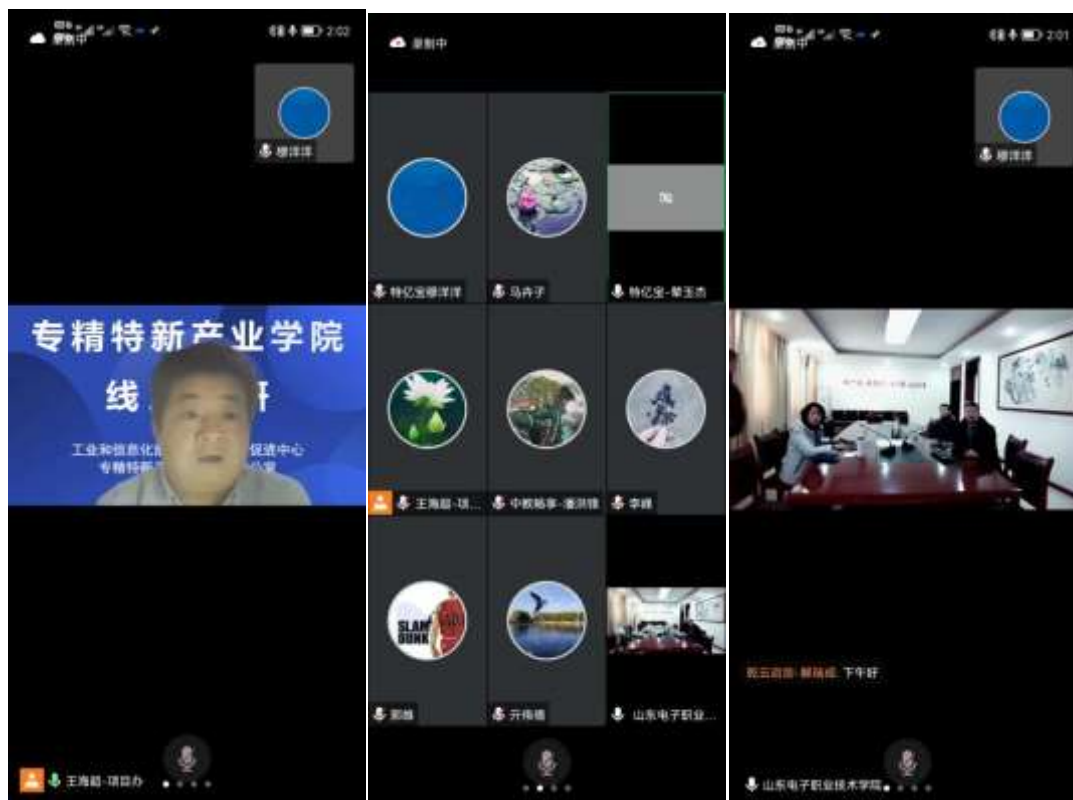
录制中 2:02

穆洋洋

专精特新产业学院

线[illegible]研

工业和信息化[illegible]促进中心

专精特新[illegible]公室

王海韵-项目办

录制中

特亿室穆洋洋

马卉子

特亿室-黎玉杰

王海韵-项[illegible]

中教畅享-潘洪锋

李娟

SLAM DUNK

郭峰

亓伟德

山东电子职业...

录制中 2:01

穆洋洋

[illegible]-解晓成: 下午好

山东电子职业技术学院